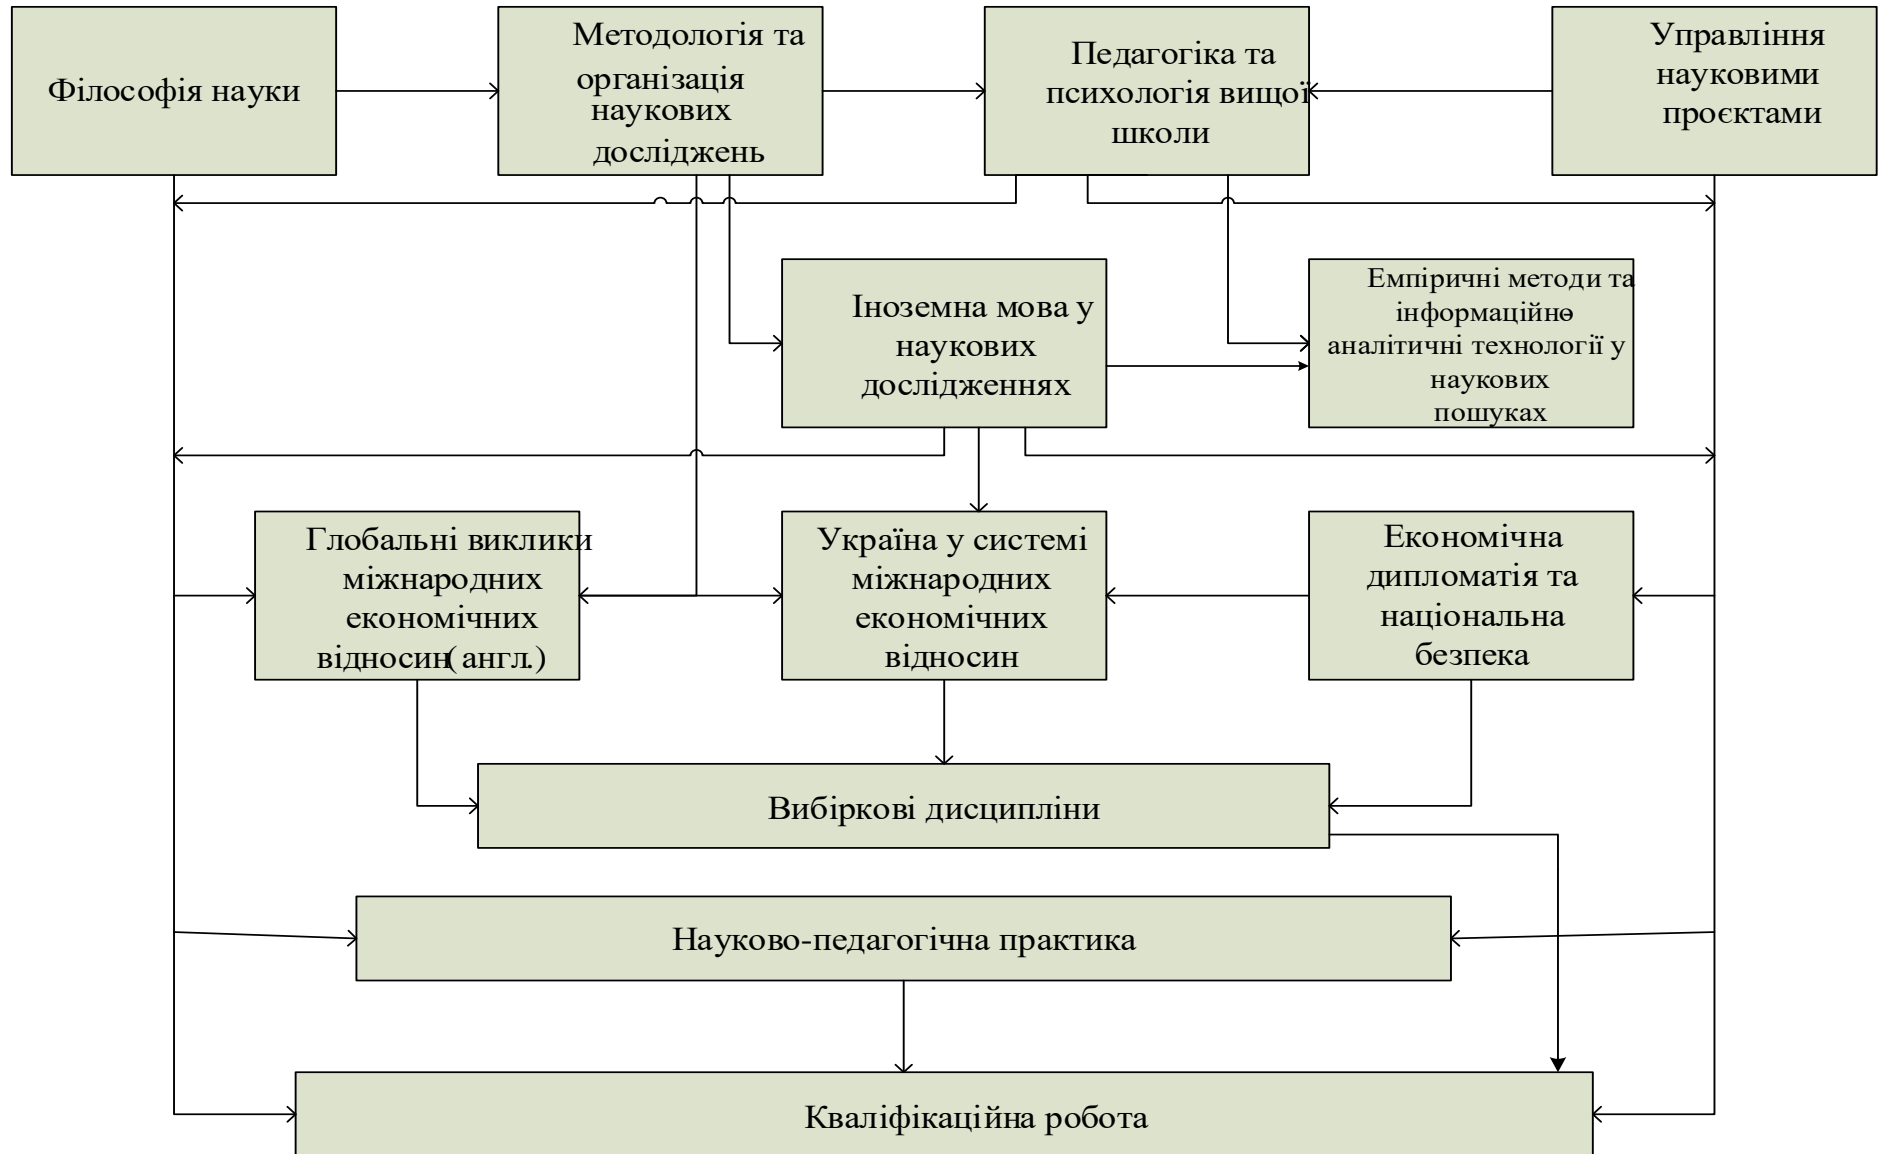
Філософія науки

Методологія та організація наукових досліджень

Педагогіка та психологія вищої школи

Управління науковими проєктами

Іноземна мова у наукових дослідженнях

Емпіричні методи та інформаційно аналітичні технології у наукових пошуках

Глобальні виклики міжнародних економічних відносин( англ.)

Україна у системі міжнародних економічних відносин

Економічна дипломатія та національна безпека

Вибіркові дисципліни

Науково-педагогічна практика

Кваліфікаційна робота